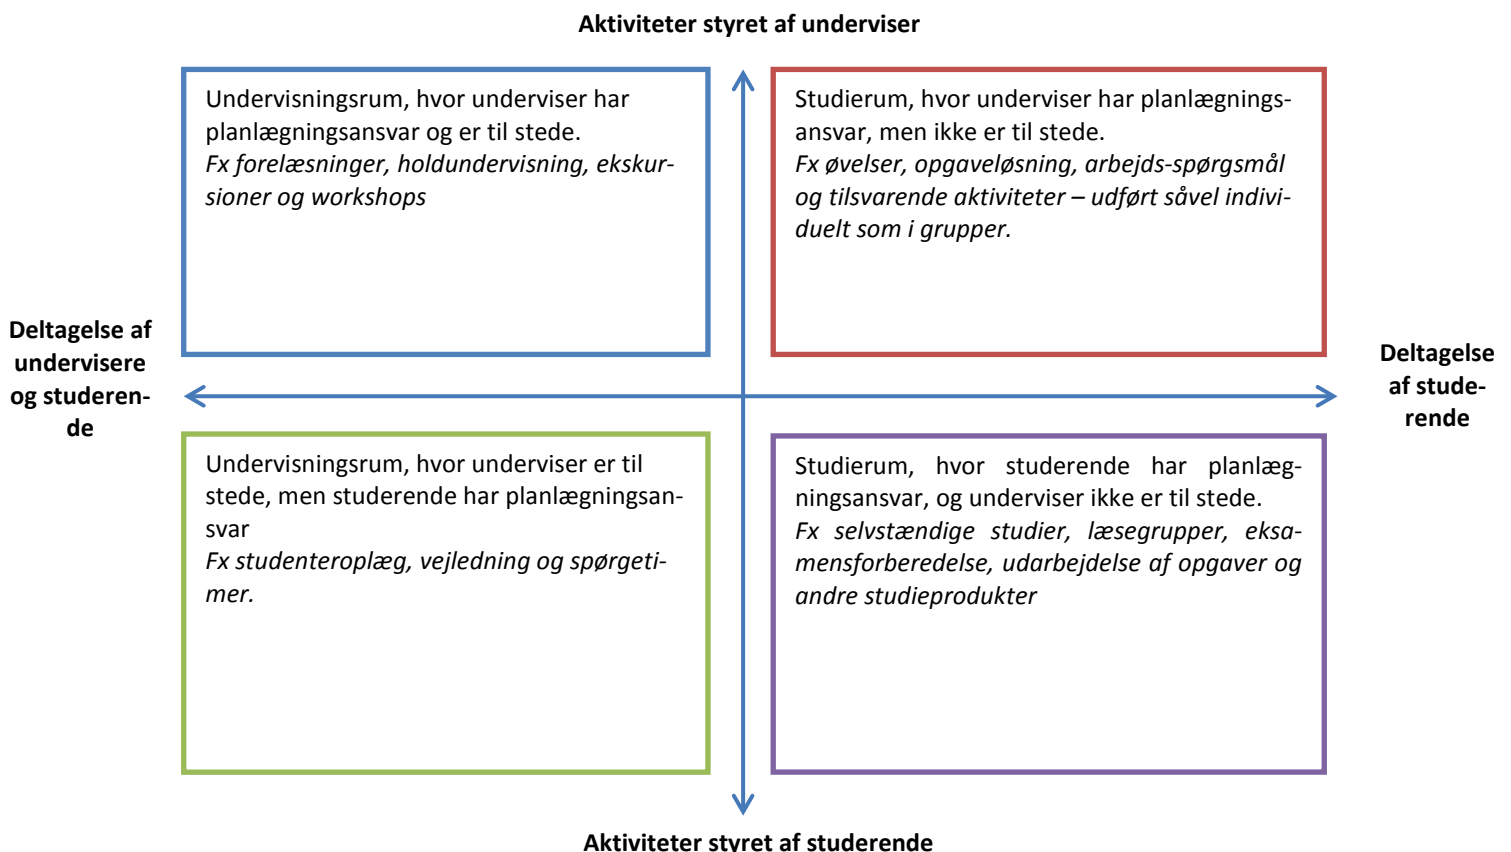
Aktiviteter styret af underviser

Undervisningsrum, hvor underviser har planlægningsansvar og er til stede.
*Fx forelæsninger, holdundervisning, ekskursioner og workshops*

Studierum, hvor underviser har planlægningsansvar, men ikke er til stede.
*Fx øvelser, opgaveløsning, arbejds-spørgsmål og tilsvarende aktiviteter – udført såvel individuelt som i grupper.*

Deltagelse af undervisere og studerende

Deltagelse af studerende

Undervisningsrum, hvor underviser er til stede, men studerende har planlægningsansvar
*Fx studenteroplæg, vejledning og spørgetimer.*

Studierum, hvor studerende har planlægningsansvar, og underviser ikke er til stede.
*Fx selvstændige studier, læsegrupper, eksamensforberedelse, udarbejdelse af opgaver og andre studieprodukter*

Aktiviteter styret af studerende